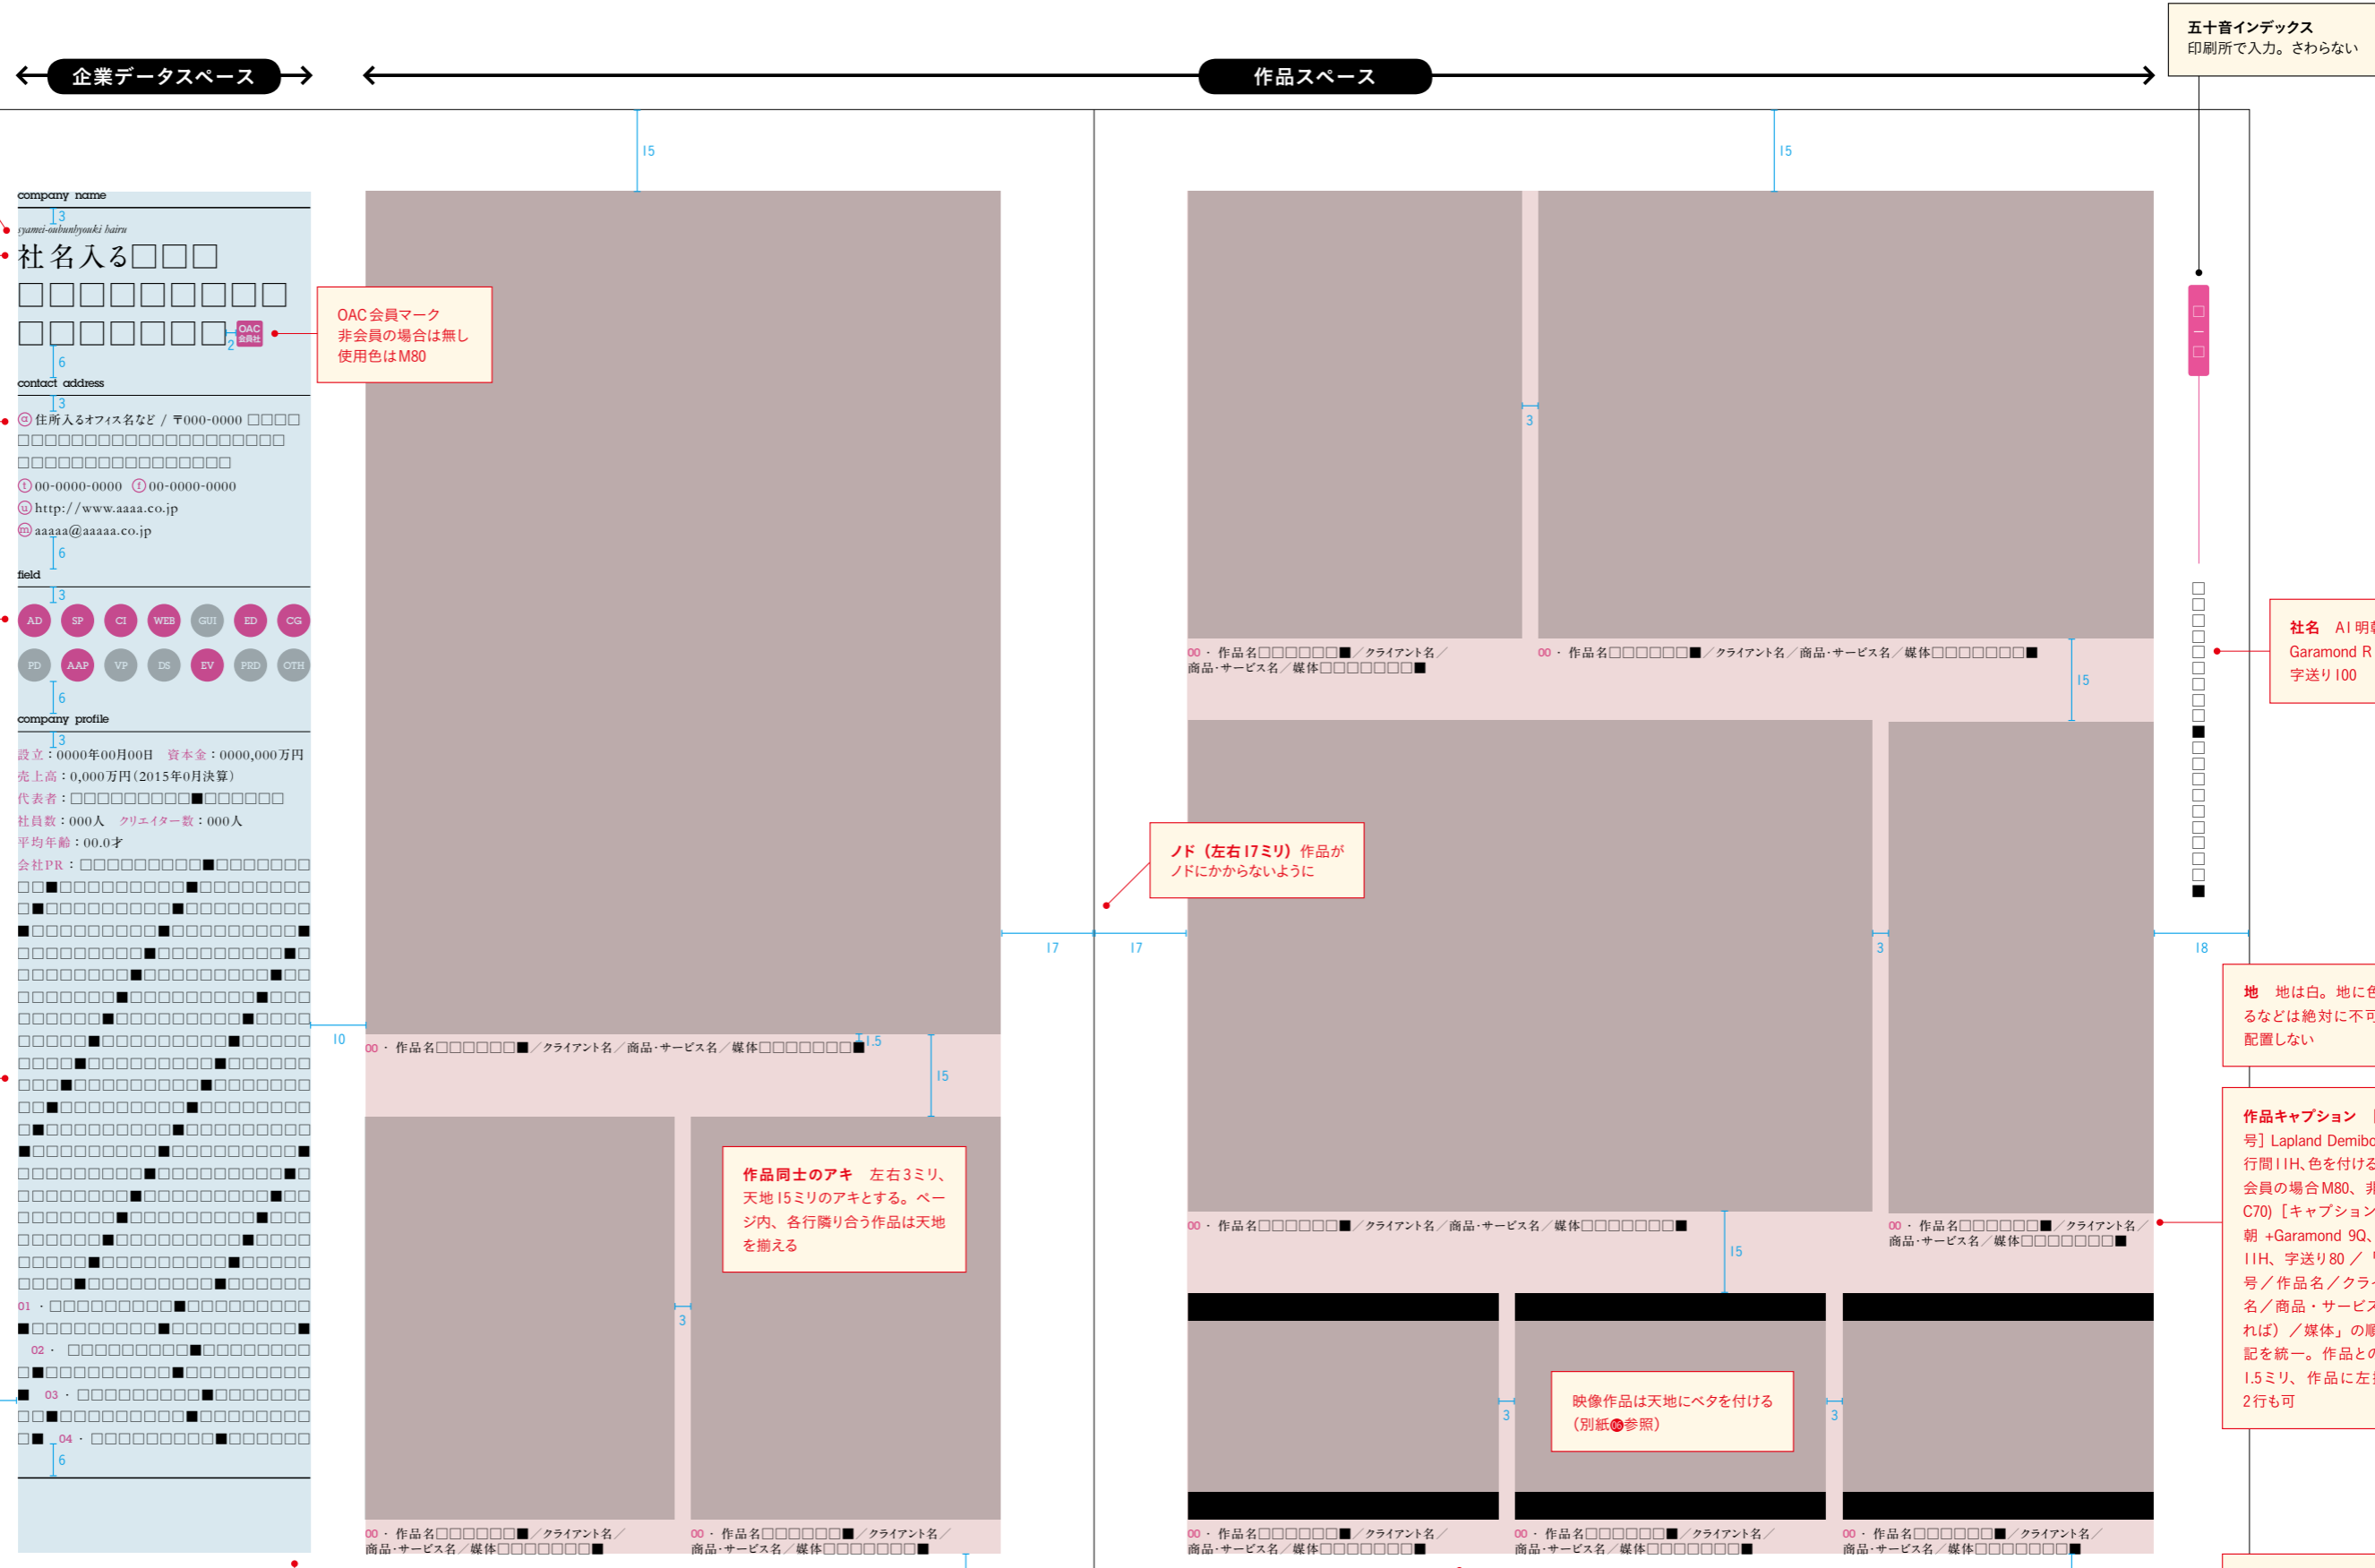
企業データスペース

作品スペース

五十音インデックス
印刷所で入力。さわらない

15

15

company name
3
syamei-oubunhyouki hairu
社名入る□□□
□□□□□□□□□
□□□□□□□ OAC会員社
2
6
contact address
3
ⓐ住所入るオフィス名など / 〒000-0000 □□□□
□□□□□□□□□□□□□□□□□□□□□□
□□□□□□□□□□□□□□□□□□
ⓣ00-0000-0000 ⓕ00-0000-0000
ⓤhttp://www.aaaa.co.jp
ⓜaaaaa@aaaaa.co.jp
6
field
3
AD SP CI WEB GUI ED CG
PD AAP VP DS EV PRD OTH
6
company profile
3
設立：0000年00月00日 資本金：0000,000万円
売上高：0,000万円(2015年0月決算)
代表者：□□□□□□□□□■□□□□□□
社員数：000人 クリエイター数：000人
平均年齢：00.0才
会社PR：□□□□□□□□□■□□□□□□□
01・□□□□□□□□□■□□□□□□□
02・□□□□□□□□□■□□□□□□□
03・□□□□□□□□□■□□□□□□□
04・□□□□□□□□□■□□□□□□□
6

OAC会員マーク
非会員の場合は無し
使用色はM80

10

00・作品名□□□□□□■／クライアント名／商品・サービス名／媒体□□□□□□□■
1.5
15

作品同士のアキ 左右3ミリ、天地15ミリのアキとする。ページ内、各行隣り合う作品は天地を揃える

3

00・作品名□□□□□□■／クライアント名／商品・サービス名／媒体□□□□□□□■
00・作品名□□□□□□■／クライアント名／商品・サービス名／媒体□□□□□□□■

17
17

ノド（左右17ミリ）作品がノドにかからないように

3
00・作品名□□□□□□■／クライアント名／商品・サービス名／媒体□□□□□□□■
00・作品名□□□□□□■／クライアント名／商品・サービス名／媒体□□□□□□□■
15

3
00・作品名□□□□□□■／クライアント名／商品・サービス名／媒体□□□□□□□■
15
00・作品名□□□□□□■／クライアント名／商品・サービス名／媒体□□□□□□□■

3
映像作品は天地にベタを付ける（別紙05参照）
3

00・作品名□□□□□□■／クライアント名／商品・サービス名／媒体□□□□□□□■
00・作品名□□□□□□■／クライアント名／商品・サービス名／媒体□□□□□□□■
00・作品名□□□□□□■／クライアント名／商品・サービス名／媒体□□□□□□□■

18

社名 A1明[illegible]
Garamond R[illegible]
字送り100

地 地は白。地に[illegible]
るなどは絶対に不可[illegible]
配置しない

作品キャプション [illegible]
号] Lapland Demib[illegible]
行間11H、色を付ける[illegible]
会員の場合M80、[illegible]
C70) [キャプション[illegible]
朝 +Garamond 9Q、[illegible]
11H、字送り80／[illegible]
号／作品名／クラ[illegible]
名／商品・サービス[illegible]
れば）／媒体」の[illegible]
記を統一。作品との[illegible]
1.5ミリ、作品に左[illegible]
2行も可